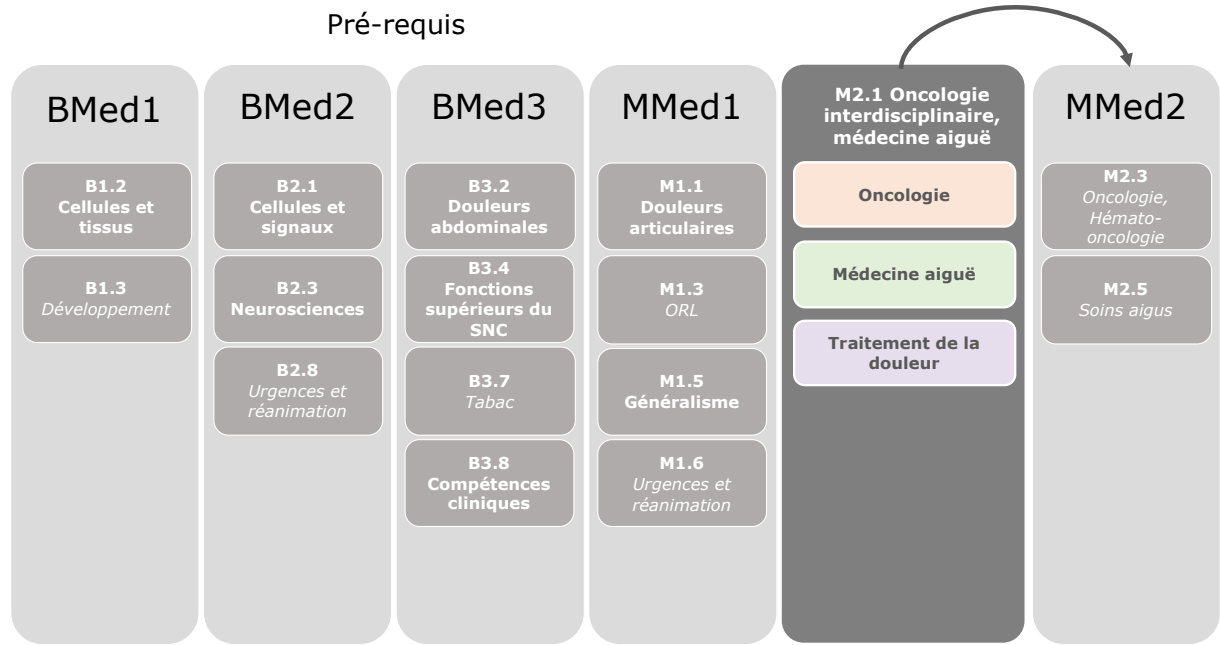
Pré-requis

BMed1

B1.2
Cellules et tissus

B1.3
Développement

BMed2

B2.1
Cellules et signaux

B2.3
Neurosciences

B2.8
Urgences et réanimation

BMed3

B3.2
Douleurs abdominales

B3.4
Fonctions supérieurs du SNC

B3.7
Tabac

B3.8
Compétences cliniques

MMed1

M1.1
Douleurs articulaires

M1.3
ORL

M1.5
Généralisme

M1.6
Urgences et réanimation

M2.1 Oncologie interdisciplinaire, médecine aiguë

Oncologie

Médecine aiguë

Traitement de la douleur

MMed2

M2.3
Oncologie, Hémato-oncologie

M2.5
Soins aigus